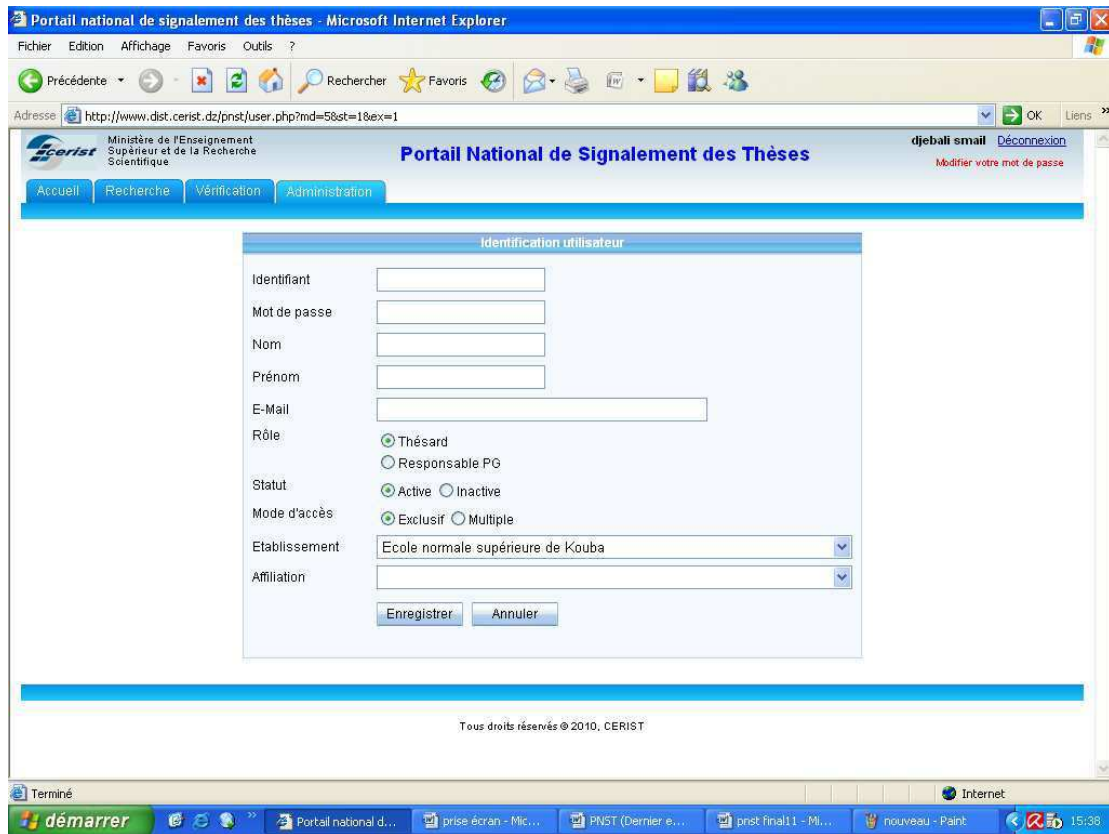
Portail national de signalement des thèses - Microsoft Internet Explorer

Fichier Edition Affichage Favoris Outils ?

Précédente Rechercher Favoris

Adresse http://www.dist.cerist.dz/pnst/user.php?md=5&st=1&ex=1 OK Liens »

cerist Ministère de l'Enseignement Supérieur et de la Recherche Scientifique

Portail National de Signalement des Thèses

djebali smail Déconnexion
Modifier votre mot de passe

Accueil Recherche Vérification Administration

Identification utilisateur

Identifiant

Mot de passe

Nom

Prénom

E-Mail

Rôle
Thésard
Responsable PG

Statut
Active Inactive

Mode d'accès
Exclusif Multiple

Etablissement
Ecole normale supérieure de Kouba

Affiliation

Enregistrer Annuler

Tous droits réservés © 2010, CERIST

Terminé Internet

démarrer Portail national d... prise écran - Mic... PNST (Dernier e... pnst final11 - Mi... nouveau - Paint 15:38